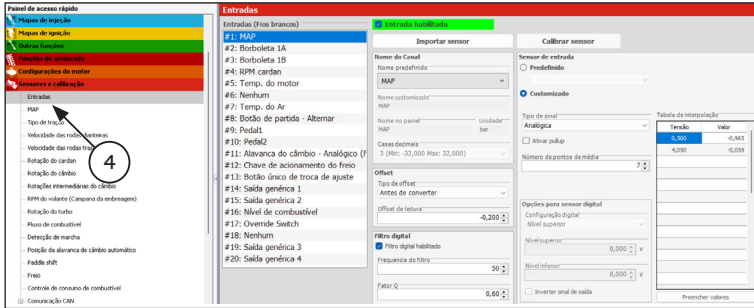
Painel de acesso rápido
Mapas de injeção
Mapas de ignição
Outras funções
Funções de arrancada
Configurações do motor
Sensores e calibração
Entradas
MAP
Tipo de tração
Velocidade das rodas dianteiras
Velocidade das rodas traseiras
Rotação do cardan
Rotação do câmbio
Rotações intermediárias do câmbio
RPM do volante (Campana da embreagem)
Rotação do turbo
Fluxo de combustível
Detecção de marcha
Posição da alavanca de câmbio automático
Paddle shift
Freio
Controle de consumo de combustível
Comunicação CAN
4

Entradas
Entradas (Fios brancos)
#1: MAP
#2: Borboleta 1A
#3: Borboleta 1B
#4: RPM cardan
#5: Temp. do motor
#6: Nenhum
#7: Temp. do Ar
#8: Botão de partida - Alternar
#9: Pedal1
#10: Pedal2
#11: Alavanca do câmbio - Analógico (F
#12: Chave de acionamento do freio
#13: Botão único de troca de ajuste
#14: Saída genérica 1
#15: Saída genérica 2
#16: Nível de combustível
#17: Override Switch
#18: Nenhum
#19: Saída genérica 3
#20: Saída genérica 4

Entrada habilitada
Importar sensor
Calibrar sensor
Nome do Canal
Nome predefinido
MAP
Nome customizado
MAP
Nome no painel
MAP
Unidade
bar
Casas decimais
3 (Min: -32,000 Max: 32,000)
Offset
Tipo de offset
Antes de converter
Offset de leitura
-0,200
Filtro digital
Filtro digital habilitado
Frequência do filtro
50
Fator Q
0,60

Sensor de entrada
Predefinido
Customizado
Tipo de sinal
Analógica
Ativar pullup
Número de pontos de média
7
Opções para sensor digital
Configuração digital
Nível superior
Nível superior
0,00 V
Nível inferior
0,00 V
Inverter sinal de saída

Tabela de interpolação
Tensão
Valor
0,300
-0,965
4,050
-0,055
Preencher valores